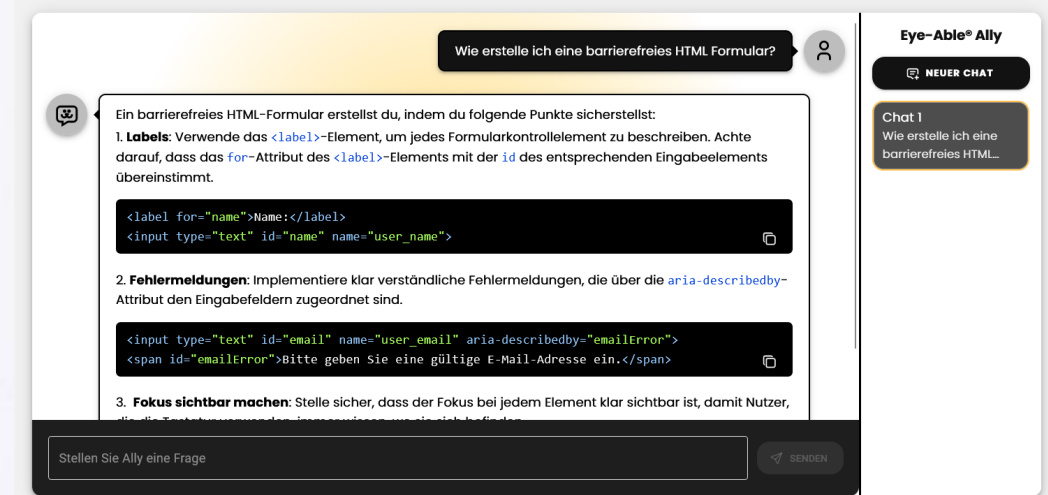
Wie erstelle ich eine barrierefreies HTML Formular?

Ein barrierefreies HTML-Formular erstellst du, indem du folgende Punkte sicherstellst:
1. **Labels**: Verwende das `<label>`-Element, um jedes Formularkontrollelement zu beschreiben. Achte darauf, dass das `for`-Attribut des `<label>`-Elements mit der `id` des entsprechenden Eingabeelements übereinstimmt.

```
<label for="name">Name:</label>
<input type="text" id="name" name="user_name">
```

2. **Fehlermeldungen**: Implementiere klar verständliche Fehlermeldungen, die über die `aria-describedby`-Attribut den Eingabefeldern zugeordnet sind.

```
<input type="text" id="email" name="user_email" aria-describedby="emailError">
<span id="emailError">Bitte geben Sie eine gültige E-Mail-Adresse ein.</span>
```

3. **Fokus sichtbar machen**: Stelle sicher, dass der Fokus bei jedem Element klar sichtbar ist, damit Nutzer, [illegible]

Stellen Sie Ally eine Frage

SENDEN

Eye-Able® Ally

NEUER CHAT

Chat 1
Wie erstelle ich eine barrierefreies HTML...